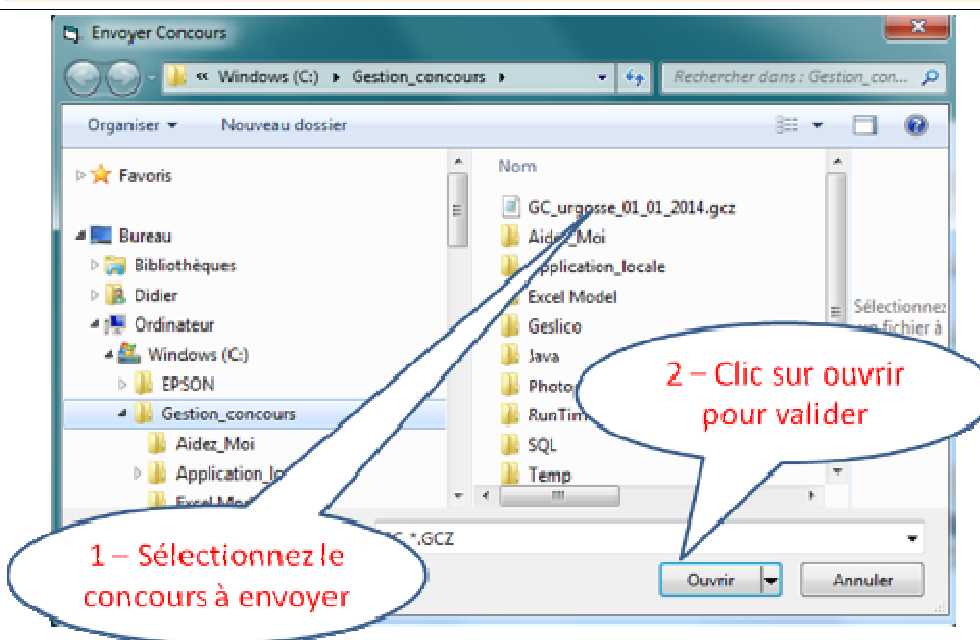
Envoyer Concours

« Windows (C:) ▸ Gestion_concours ▸

Rechercher dans : Gestion_con...

Organiser ▾ Nouveau dossier

Favoris

Bureau

Bibliothèques

Didier

Ordinateur

Windows (C:)

EPSON

Gestion_concours

Aidez_Moi

Application_lo

Excel Mod

Nom

GC_urgosse_01_01_2014.gcz

Aidez_Moi

Application_locale

Excel Model

Geslico

Java

Photo

RunTim

SQL

Temp

Sélectionnez un fichier à

GC_*.GCZ

Ouvrir

Annuler

2 – Clic sur ouvrir pour valider

1 – Sélectionnez le concours à envoyer